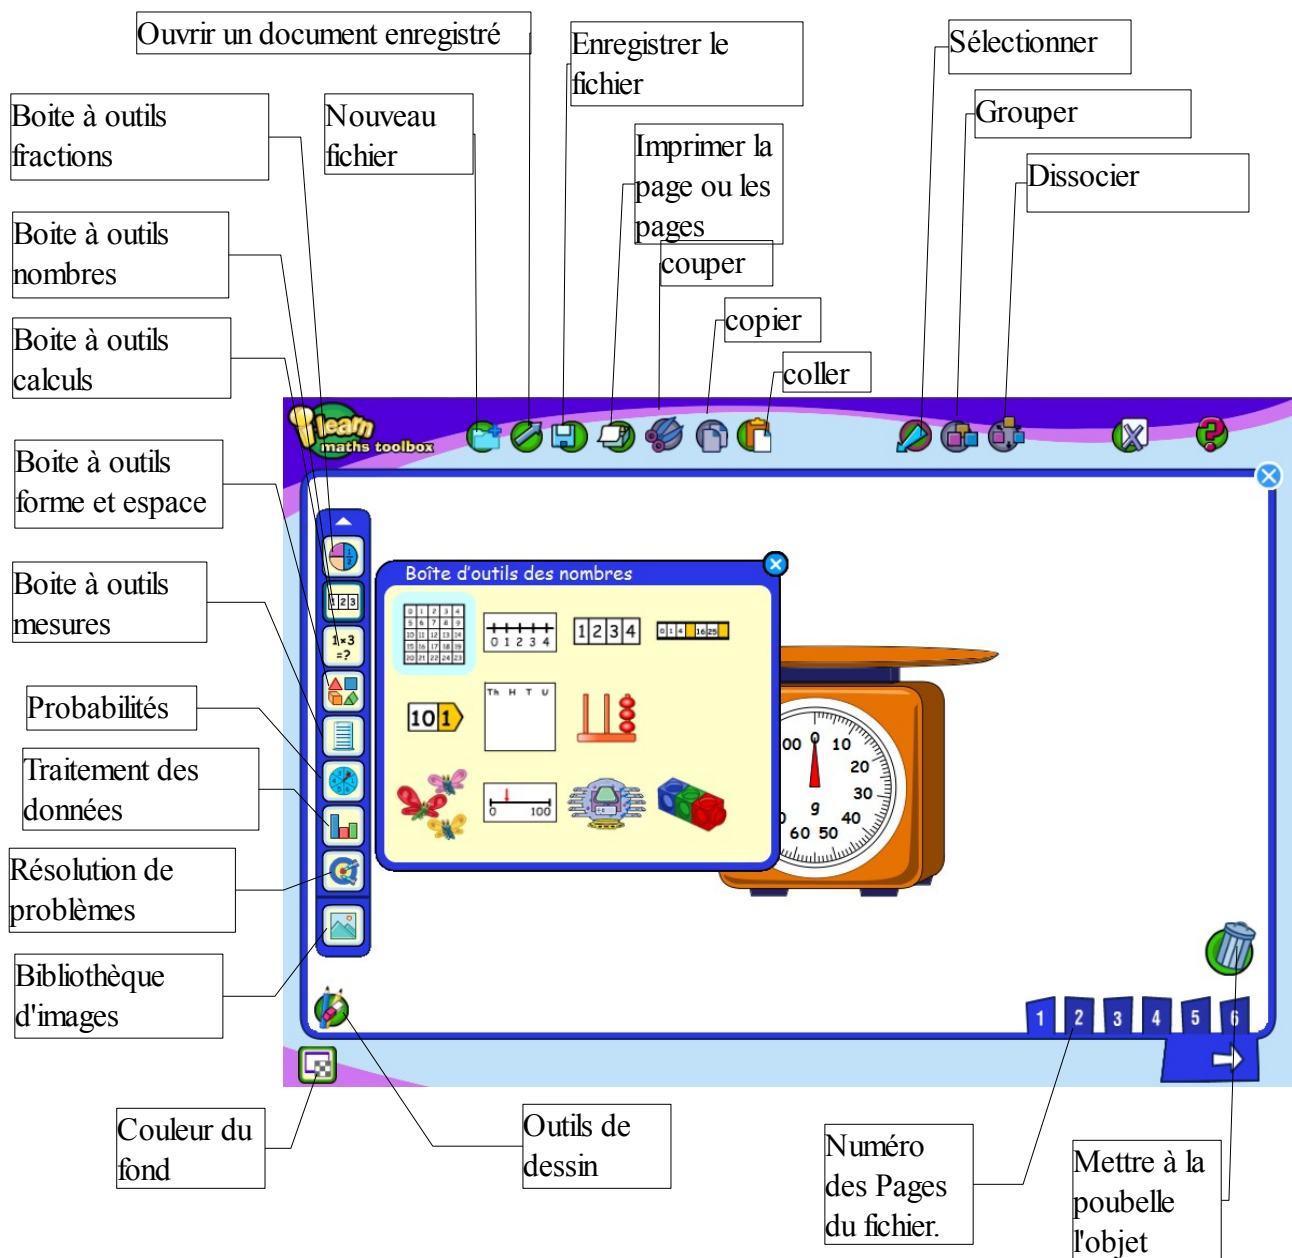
Ouvrir un document enregistré

Boite à outils fractions

Nouveau fichier

Enregistrer le fichier

Imprimer la page ou les pages

couper

copier

coller

Sélectionner

Grouper

Dissocier

Boite à outils nombres

Boite à outils calculs

Boite à outils forme et espace

Boite à outils mesures

Probabilités

Traitement des données

Résolution de problèmes

Bibliothèque d'images

i learn maths toolbox

Boîte d'outils des nombres

0 1 2 3 4

1 2 3 4

10 1

Th H T U

0 100

00 10 20 30 40 60 50

1×3 =?

1 2 3 4 5 6

Couleur du fond

Outils de dessin

Numéro des Pages du fichier.

Mettre à la poubelle l'objet